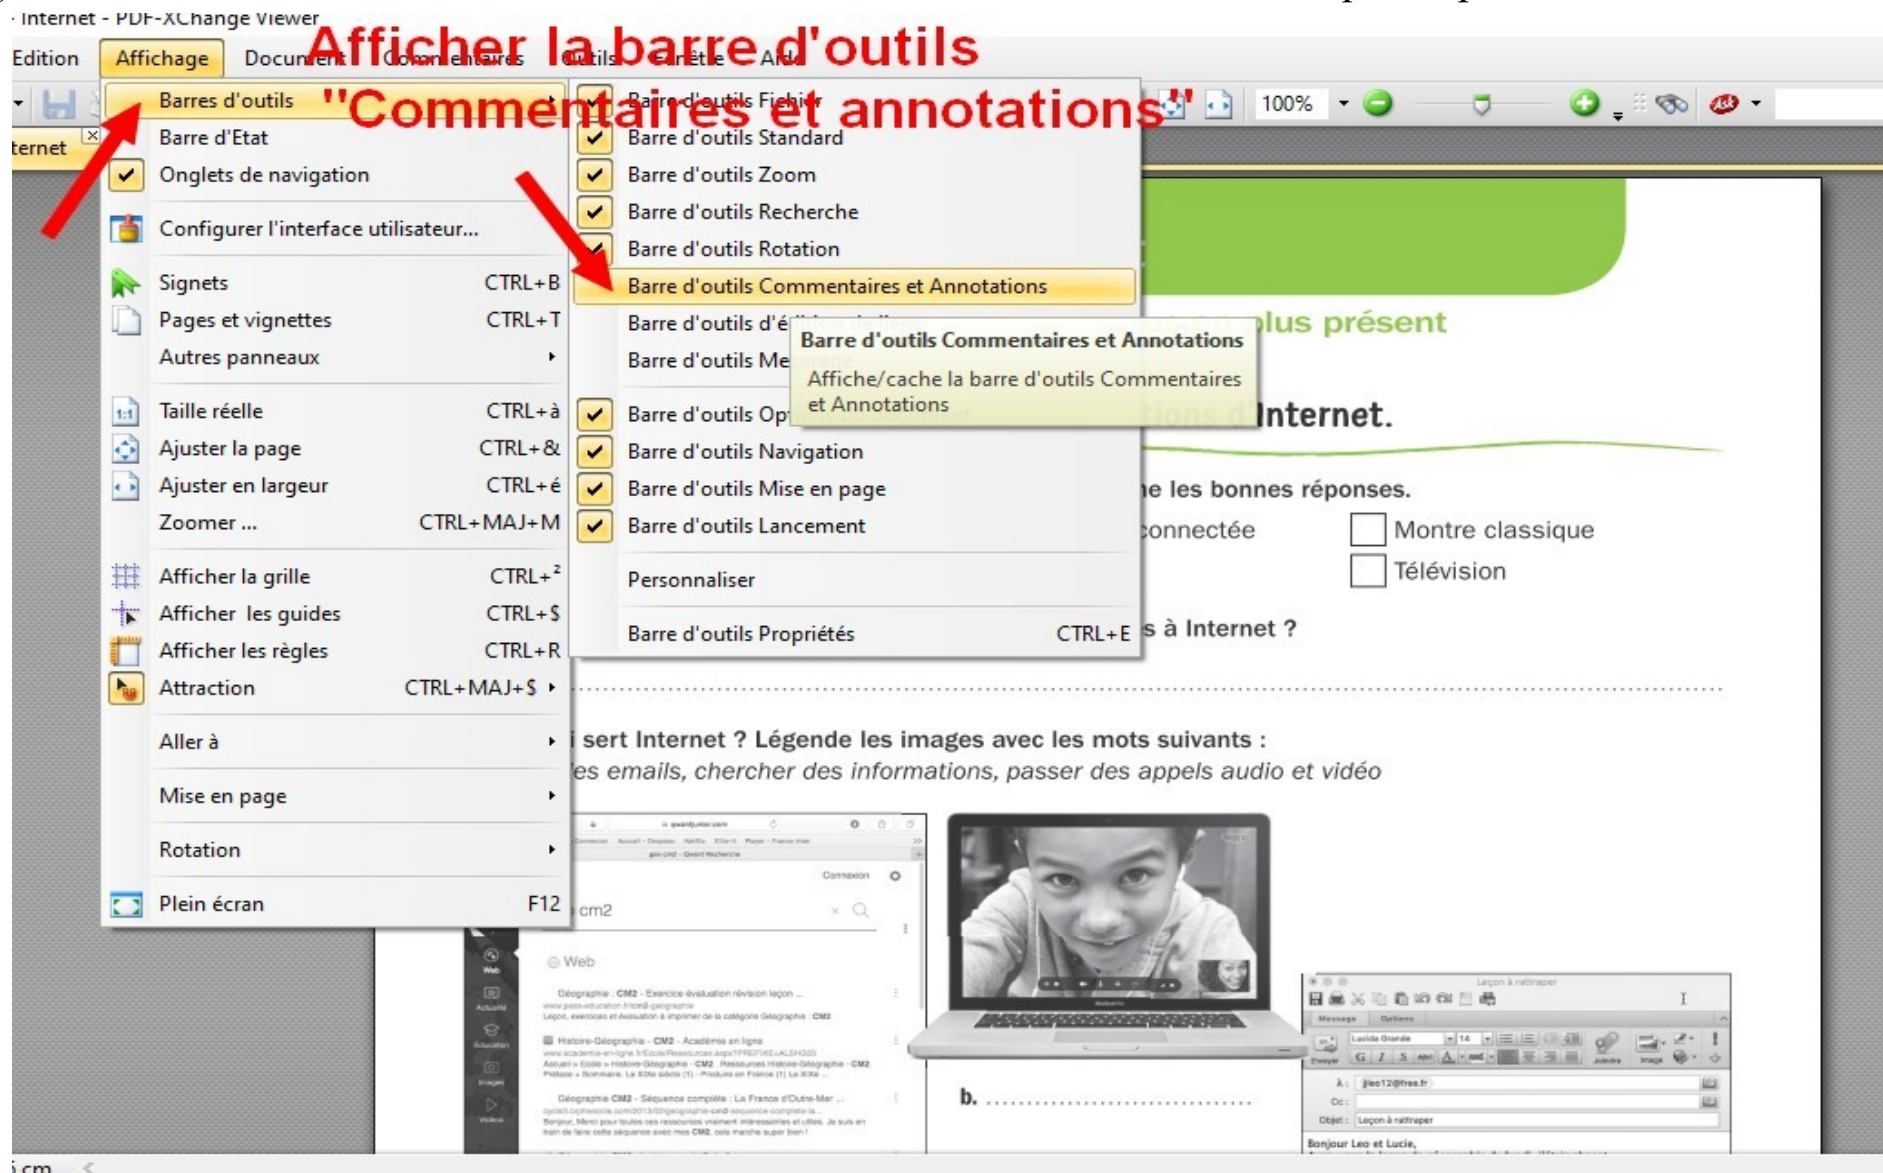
Internet - PDF-XChange Viewer

Edition Affichage Document Commentaires Outils Fenêtre Aide

Afficher la barre d'outils "Commentaires et annotations"

100%

ternet

Barres d'outils
Barre d'Etat
Onglets de navigation
Configurer l'interface utilisateur...
Signets CTRL+B
Pages et vignettes CTRL+T
Autres panneaux
Taille réelle CTRL+à
Ajuster la page CTRL+&
Ajuster en largeur CTRL+é
Zoomer ... CTRL+MAJ+M
Afficher la grille CTRL+²
Afficher les guides CTRL+$
Afficher les règles CTRL+R
Attraction CTRL+MAJ+$
Aller à
Mise en page
Rotation
Plein écran F12

Barre d'outils Fichier
Barre d'outils Standard
Barre d'outils Zoom
Barre d'outils Recherche
Barre d'outils Rotation
Barre d'outils Commentaires et Annotations
Barre d'outils d'é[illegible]
Barre d'outils Me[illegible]
Barre d'outils Op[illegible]
Barre d'outils Navigation
Barre d'outils Mise en page
Barre d'outils Lancement
Personnaliser
Barre d'outils Propriétés CTRL+E

Barre d'outils Commentaires et Annotations
Affiche/cache la barre d'outils Commentaires et Annotations

plus présent
Internet.
e les bonnes réponses.
connectée
Montre classique
Télévision
s à Internet ?
i sert Internet ? Légende les images avec les mots suivants :
es emails, chercher des informations, passer des appels audio et vidéo
cm2
Web
Connexion
b. ..................................
Bonjour Leo et Lucie,
cm